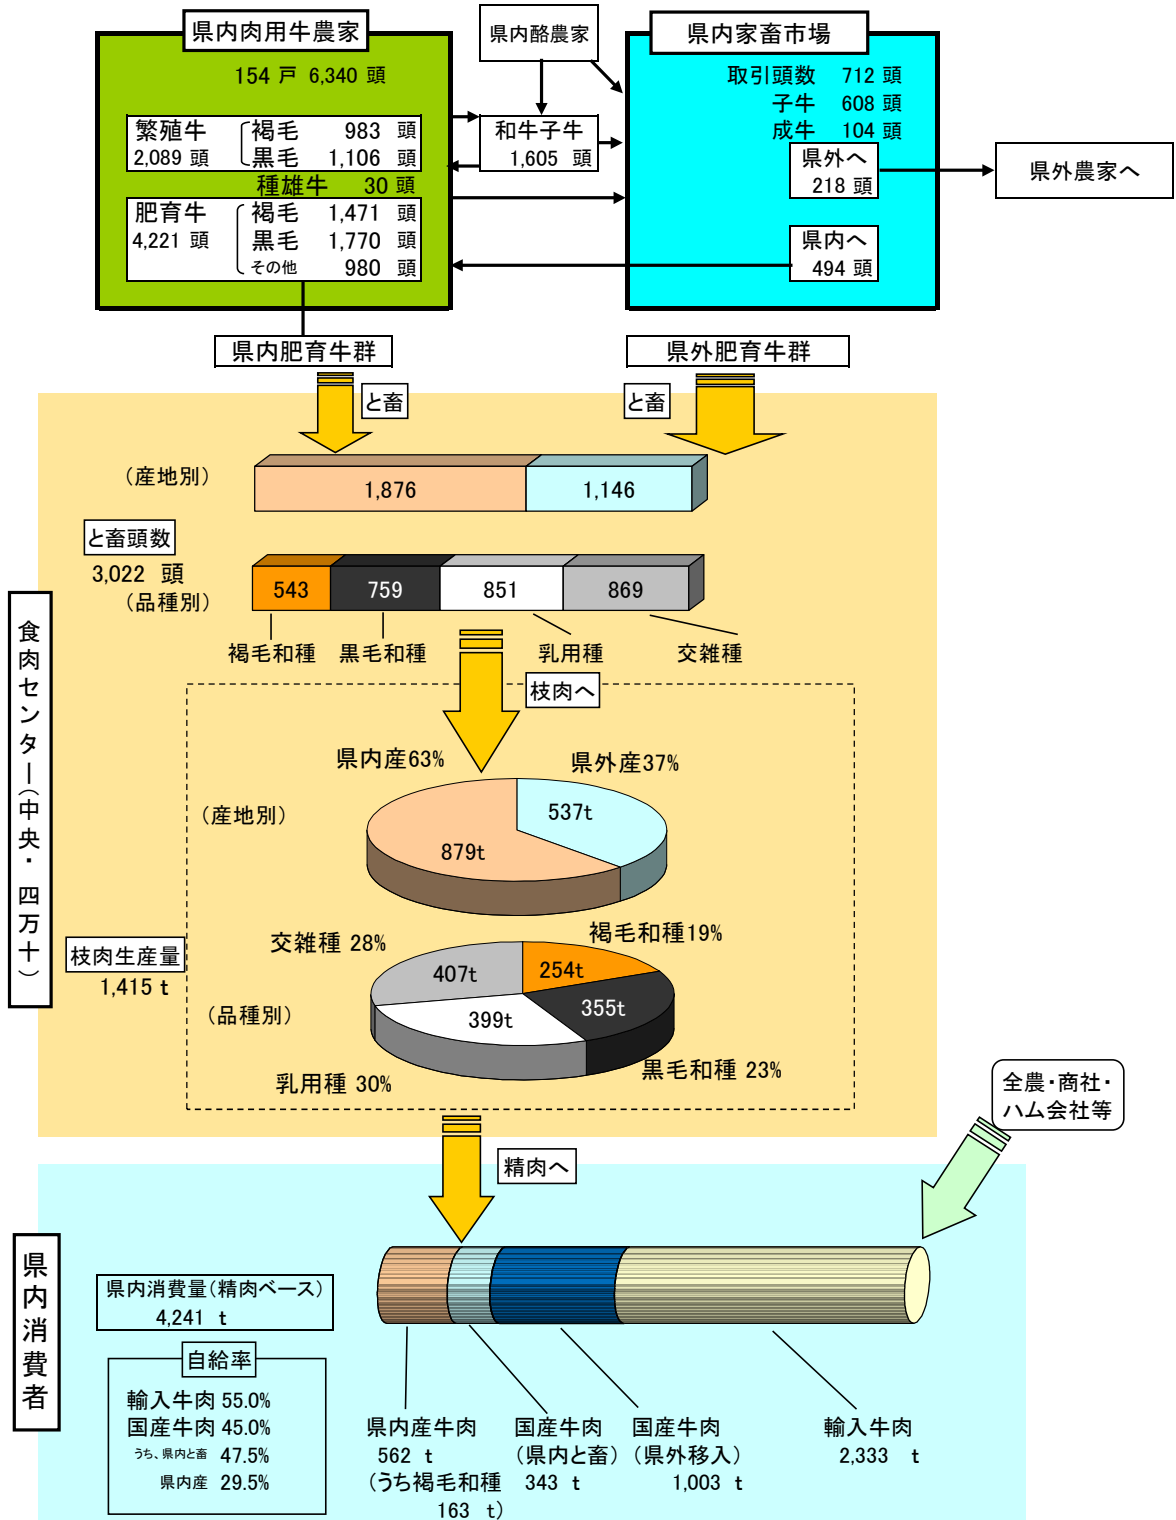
県内肉用牛農家

154 戸 6,340 頭

繁殖牛 2,089 頭
褐毛 983 頭
黒毛 1,106 頭

種雄牛 30 頭

肥育牛 4,221 頭
褐毛 1,471 頭
黒毛 1,770 頭
その他 980 頭

県内酪農家

和牛子牛 1,605 頭

県内家畜市場

取引頭数 712 頭
子牛 608 頭
成牛 104 頭

県外へ 218 頭

県内へ 494 頭

県外農家へ

県内肥育牛群

県外肥育牛群

と畜

と畜

（産地別）

1,876

1,146

と畜頭数

3,022 頭

（品種別）

543

759

851

869

褐毛和種

黒毛和種

乳用種

交雑種

枝肉へ

食肉センター（中央・四万十）

県内産63%

県外産37%

（産地別）

537t

879t

枝肉生産量

1,415 t

交雑種 28%

褐毛和種19%

407t

254t

（品種別）

399t

355t

乳用種 30%

黒毛和種 23%

全農・商社・ハム会社等

精肉へ

県内消費者

県内消費量（精肉ベース）
4,241 t

自給率

輸入牛肉 55.0%
国産牛肉 45.0%
うち、県内と畜 47.5%
県内産 29.5%

県内産牛肉
562 t
（うち褐毛和種
163 t）

国産牛肉
（県内と畜）
343 t

国産牛肉
（県外移入）
1,003 t

輸入牛肉
2,333 t